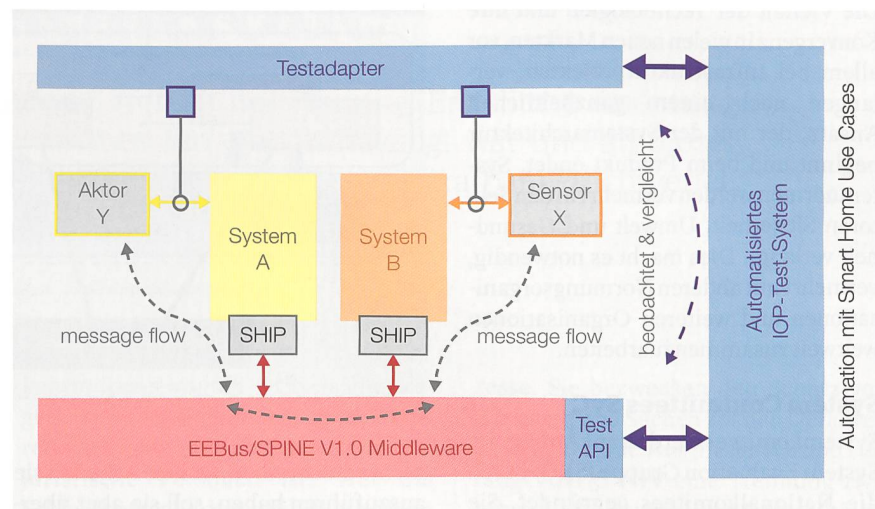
Testadapter

Aktor
Y

System
A

System
B

Sensor
X

message flow

SHIP

SHIP

message flow

beobachtet & vergleicht

Automatisiertes
IOP-Test-System

Automation mit Smart Home Use Cases

EEBus/SPINE V1.0 Middleware

Test
API